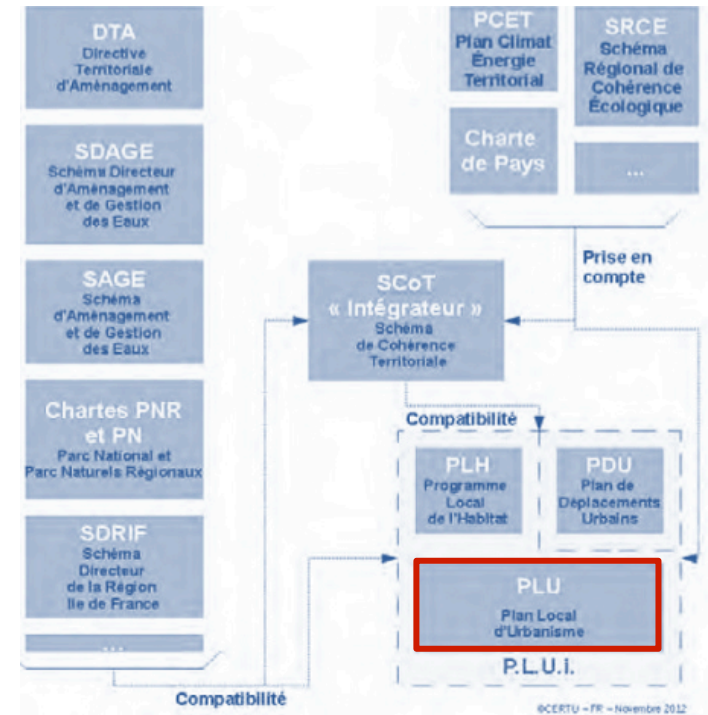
DTA
Directive Territoriale d'Aménagement

SDAGE
Schéma Directeur d'Aménagement et de Gestion des Eaux

SAGE
Schéma d'Aménagement et de Gestion des Eaux

Chartes PNR et PN
Parc National et Parc Naturels Régionaux

SDRIF
Schéma Directeur de la Région Ile de France

...

PCET
Plan Climat Énergie Territorial

SRCE
Schéma Régional de Cohérence Écologique

Charte de Pays

...

Prise en compte

SCoT
« Intégrateur »
Schéma de Cohérence Territoriale

Compatibilité

PLH
Programme Local de l'Habitat

PDU
Plan de Déplacements Urbains

PLU
Plan Local d'Urbanisme

P.L.U.i.

Compatibilité

©CERTU – FR – Novembre 2012